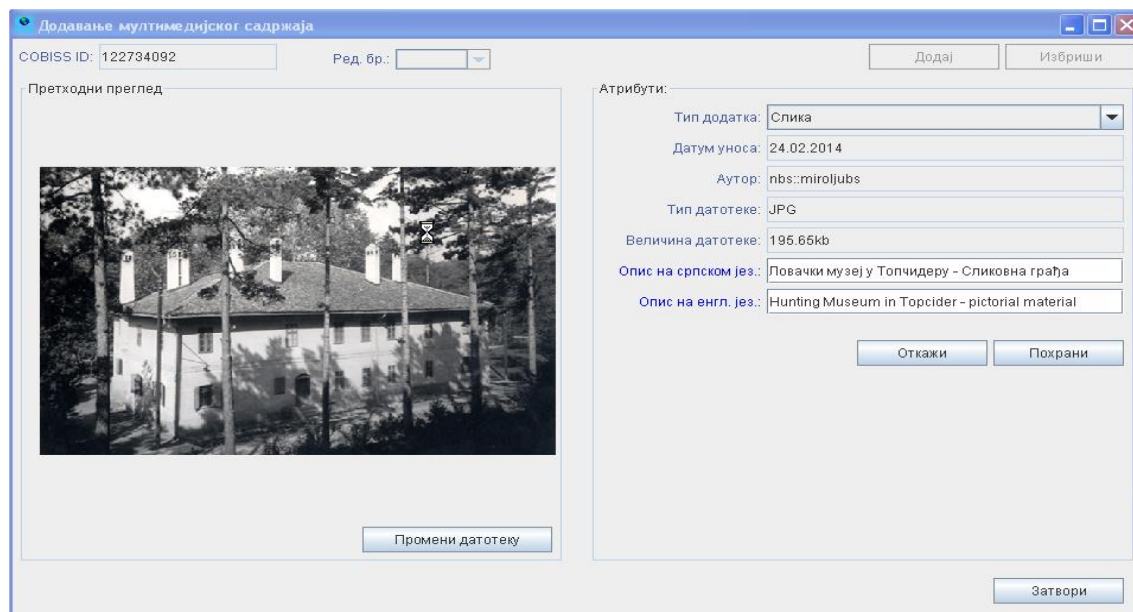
Додавање мултимедијског садржаја

COBISS ID: 122734092

Ред. бр.:

Додај

Избриши

Претходни преглед

Промени датотеку

Атрибути:

Тип додатка: Слика

Датум уноса: 24.02.2014

Аутор: nbs::miroljubs

Тип датотеке: JPG

Величина датотеке: 195.65kb

Опис на српском јез.: Ловачки музеј у Топчидеру - Сликовна грађа

Опис на енгл. јез.: Hunting Museum in Topcider - pictorial material

Откажи

Похрани

Затвори